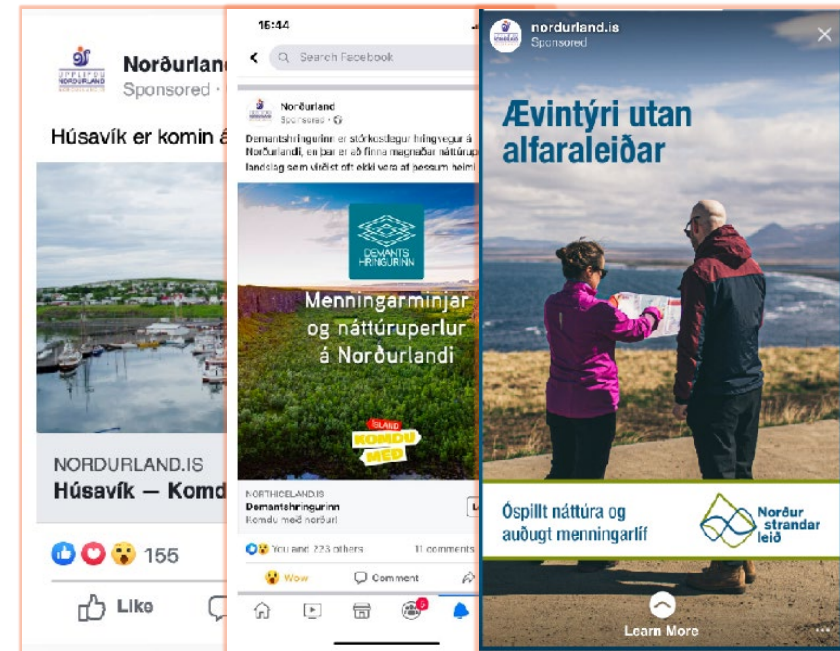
Norðurland
Sponsored ·

Húsavík er komin á

NORDURLAND.IS
Húsavík — Komd

155

Like

16:44

Search Facebook

Norðurland
Sponsored ·

Demantshringurinn er stórkostlegur hringvegur á Norðurlandi, en þar er að finna magnaðar náttúru- landslag sem víðast oft ekki vera af þessum heimi

DEMANTS HRINGURINN

Menningarminjar og náttúruperlur á Norðurlandi

ÍSLAND KOMDU MEÐ

NORTHICELAND.IS
Demantshringurinn
Komdu með norður!

You and 223 others
11 comments

Wow
Comment

nordurland.is
Sponsored

Ævintýri utan alfaraleiðar

Óspillt náttúra og auðugt menningarlíf

Norður strandar leið

Learn More